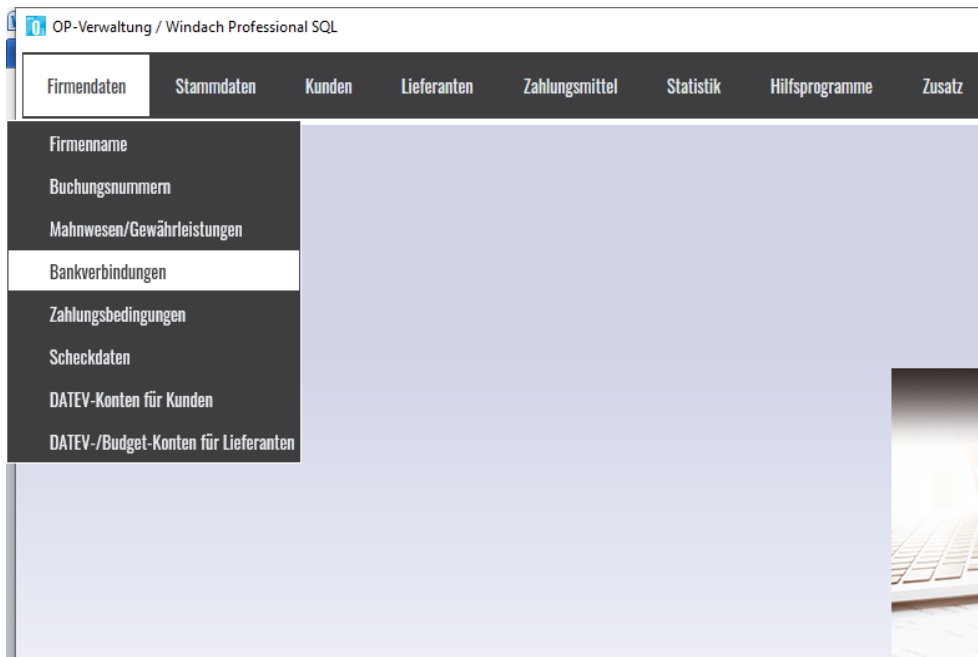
OP-Verwaltung / Windach Professional SQL

Firmendaten Stammdaten Kunden Lieferanten Zahlungsmittel Statistik Hilfsprogramme Zusatz

Firmenname
Buchungsnummern
Mahnwesen/Gewährleistungen
Bankverbindungen
Zahlungsbedingungen
Scheckdaten
DATEV-Konten für Kunden
DATEV-/Budget-Konten für Lieferanten